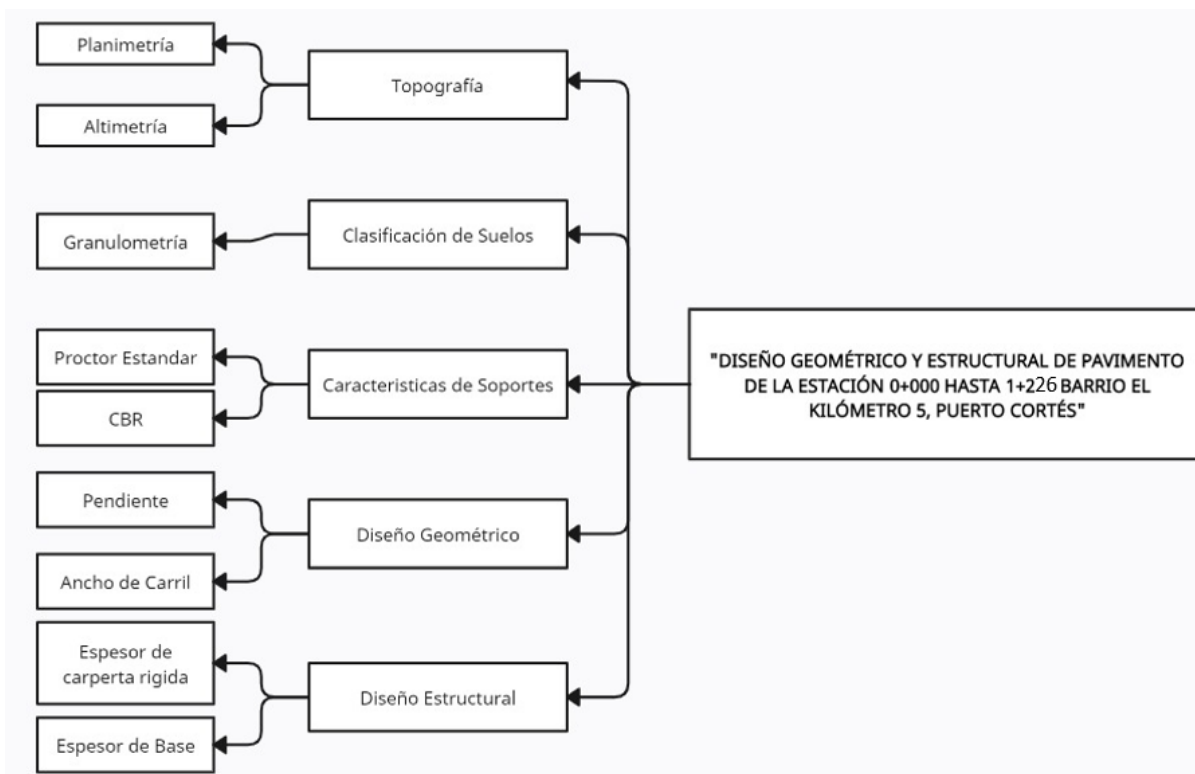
Planimetría

Topografía

Altimetría

Granulometría

Clasificación de Suelos

Proctor Estandar

Caracteristicas de Soportes

CBR

"DISEÑO GEOMÉTRICO Y ESTRUCTURAL DE PAVIMENTO DE LA ESTACIÓN 0+000 HASTA 1+226 BARRIO EL KILÓMETRO 5, PUERTO CORTÉS"

Pendiente

Diseño Geométrico

Ancho de Carril

Espesor de carpeta rigida

Diseño Estructural

Espesor de Base